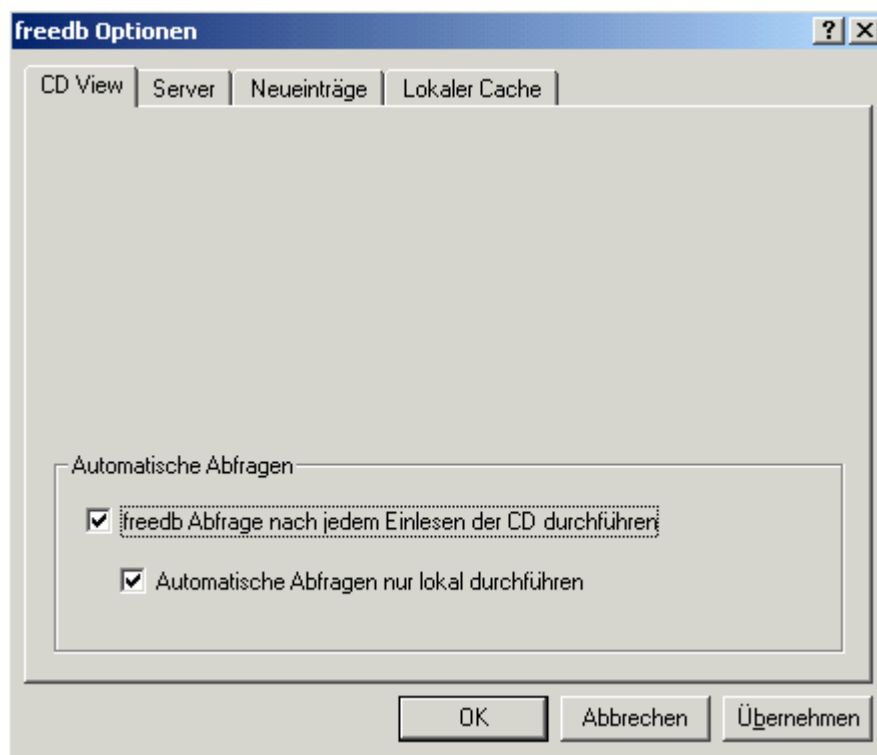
freedb Optionen

? X

CD View | Server | Neueinträge | Lokaler Cache

Automatische Abfragen

freedb Abfrage nach jedem Einlesen der CD durchführen

Automatische Abfragen nur lokal durchführen

OK | Abbrechen | Übernehmen